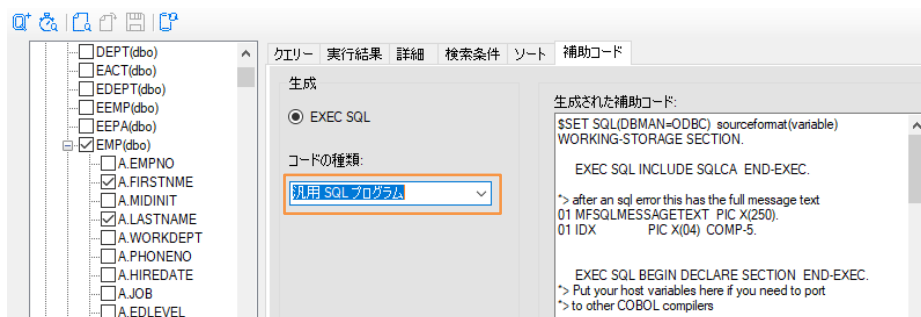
DEPT(dbo)
EACT(dbo)
EDEPT(dbo)
EEMP(dbo)
EEPA(dbo)
EMP(dbo)
A.EMPNO
A.FIRSTNME
A.MIDINIT
A.LASTNAME
A.WORKDEPT
A.PHONENO
A.HIREDATE
A.JOB
A.EDLEVEL

クエリー | 実行結果 | 詳細 | 検索条件 | ソート | 補助コード

生成

EXEC SQL

コードの種類:

汎用 SQL プログラム

生成された補助コード:

$SET SQL(DBMAN=ODBC) sourceformat(variable)
WORKING-STORAGE SECTION.

EXEC SQL INCLUDE SQLCA END-EXEC.

*> after an sql error this has the full message text
01 MFSQLMESSAGETEXT PIC X(250).
01 IDX PIC X(04) COMP-5.

EXEC SQL BEGIN DECLARE SECTION END-EXEC.
*> Put your host variables here if you need to port
*> to other COBOL compilers